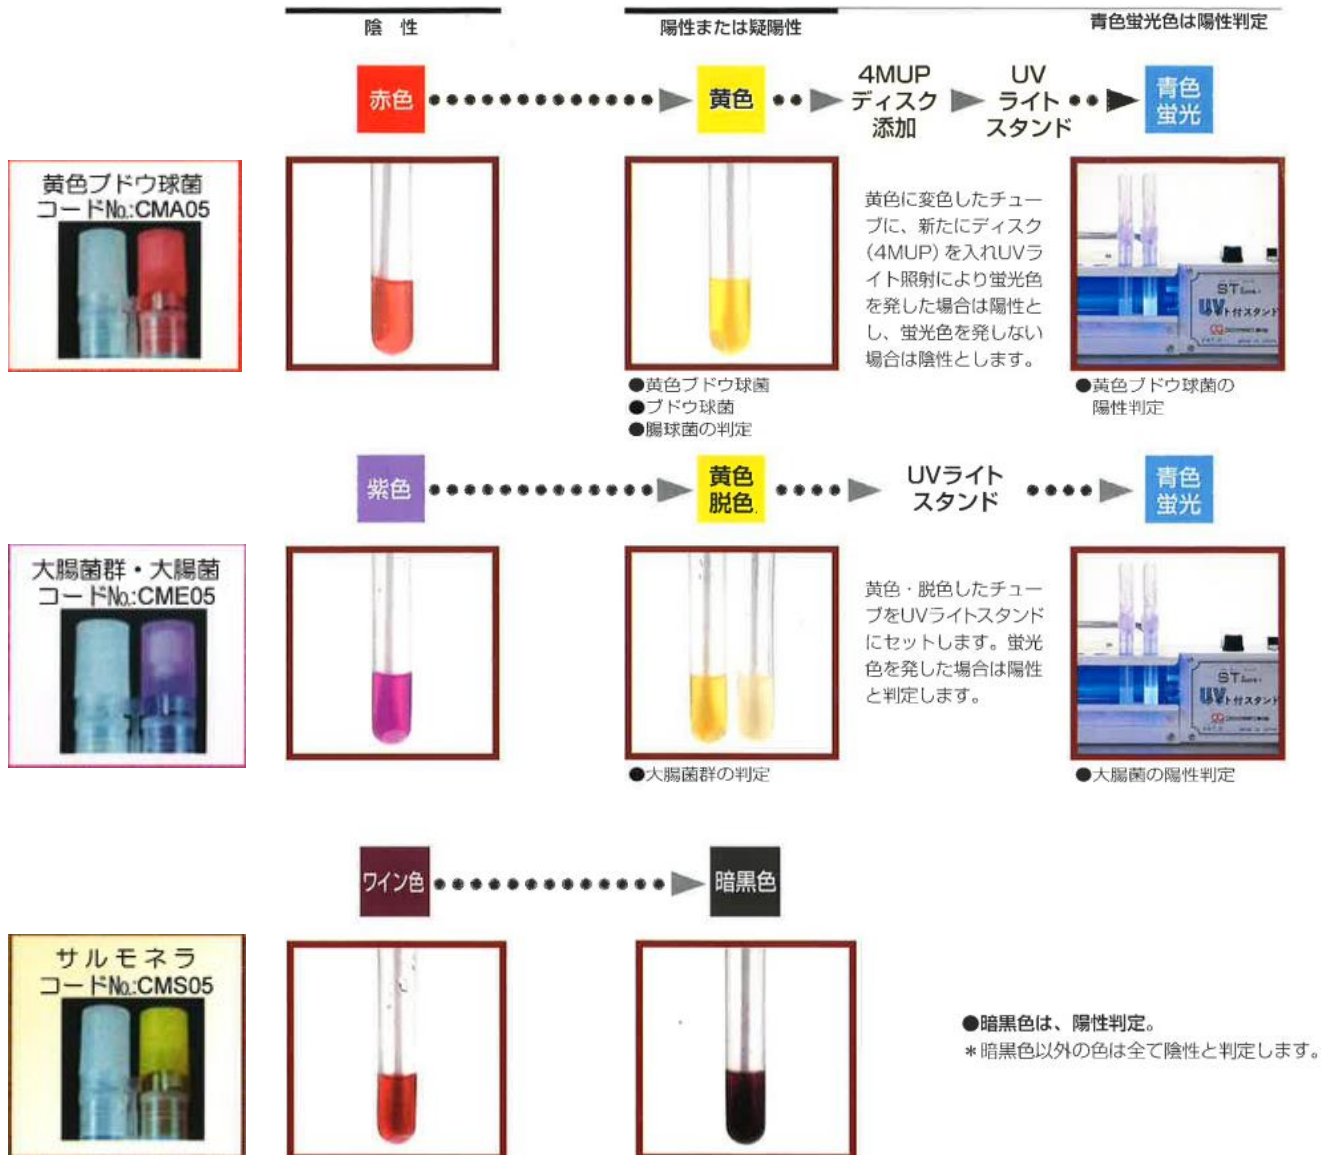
陰　性

陽性または疑陽性

青色蛍光色は陽性判定

赤色

黄色

4MUP ディスク 添加

UV ライト スタンド

青色 蛍光

黄色ブドウ球菌 コードNo.:CMA05

黄色に変色したチューブに、新たにディスク（4MUP）を入れUVライト照射により蛍光色を発した場合は陽性とし、蛍光色を発しない場合は陰性とします。

ST
UV付スタンド

●黄色ブドウ球菌
●ブドウ球菌
●腸球菌の判定

●黄色ブドウ球菌の陽性判定

紫色

黄色 脱色

UVライト スタンド

青色 蛍光

大腸菌群・大腸菌 コードNo.:CME05

黄色・脱色したチューブをUVライトスタンドにセットします。蛍光色を発した場合は陽性と判定します。

ST
UV付スタンド

●大腸菌群の判定

●大腸菌の陽性判定

ワイン色

暗黒色

サルモネラ コードNo.:CMS05

●暗黒色は、陽性判定。
＊暗黒色以外の色は全て陰性と判定します。